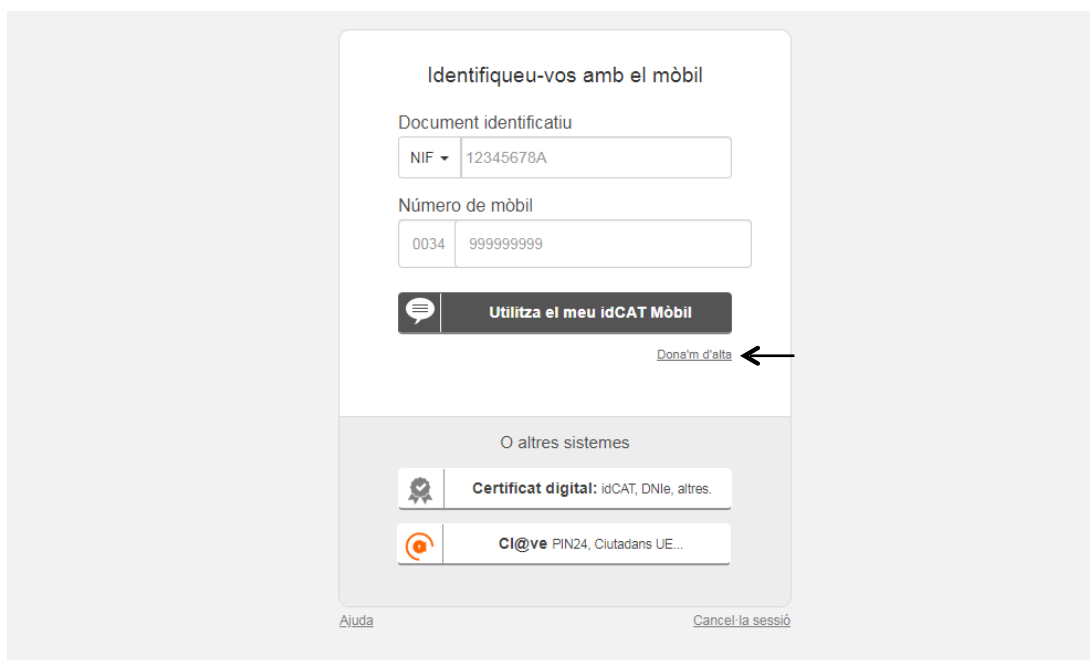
Identifiqueu-vos amb el mòbil

Document identificatiu

NIF 12345678A

Número de mòbil

0034 999999999

Utilitza el meu idCAT Mòbil

Dona'm d'alta

O altres sistemes

Certificat digital: idCAT, DNIe, altres.

Cl@ve PIN24, Ciutadans UE...

Ajuda

Cancel·la sessió